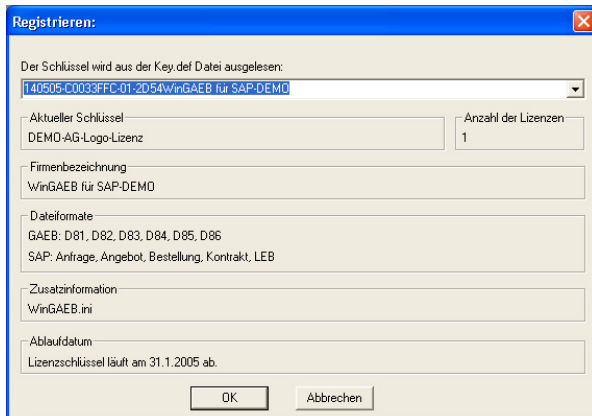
Registrieren:

Der Schlüssel wird aus der Key.def Datei ausgelesen:

140505-C0033FFC-01-2D54WinGAEB für SAP-DEMO

Aktueller Schlüssel
DEMO-AG-Logo-Lizenz

Anzahl der Lizenzen
1

Firmenbezeichnung
WinGAEB für SAP-DEMO

Dateiformate
GAEB: D81, D82, D83, D84, D85, D86
SAP: Anfrage, Angebot, Bestellung, Kontrakt, LEB

Zusatzinformation
WinGAEB.ini

Ablaufdatum
Lizenzschlüssel läuft am 31.1.2005 ab.

OK
Abbrechen